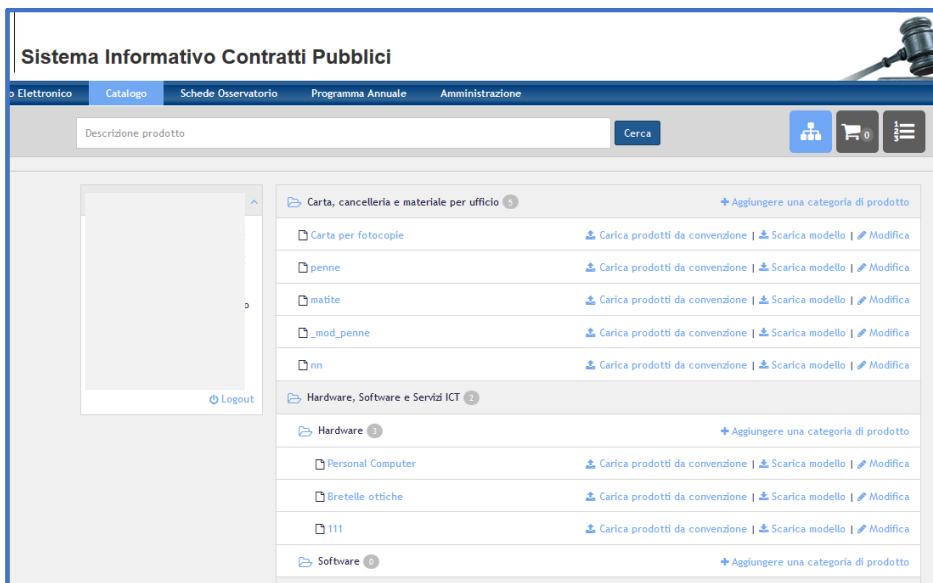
Sistema Informativo Contratti Pubblici

o Elettronico | Catalogo | Schede Osservatorio | Programma Annuale | Amministrazione

Descrizione prodotto

Cerca

0

o

Logout

Carta, cancelleria e materiale per ufficio 5
+ Aggiungere una categoria di prodotto

Carta per fotocopie
Carica prodotti da convenzione | Scarica modello | Modifica

penne
Carica prodotti da convenzione | Scarica modello | Modifica

matite
Carica prodotti da convenzione | Scarica modello | Modifica

_mod_penne
Carica prodotti da convenzione | Scarica modello | Modifica

nn
Carica prodotti da convenzione | Scarica modello | Modifica

Hardware, Software e Servizi ICT 2

Hardware 3
+ Aggiungere una categoria di prodotto

Personal Computer
Carica prodotti da convenzione | Scarica modello | Modifica

Bretelle ottiche
Carica prodotti da convenzione | Scarica modello | Modifica

111
Carica prodotti da convenzione | Scarica modello | Modifica

Software 0
+ Aggiungere una categoria di prodotto